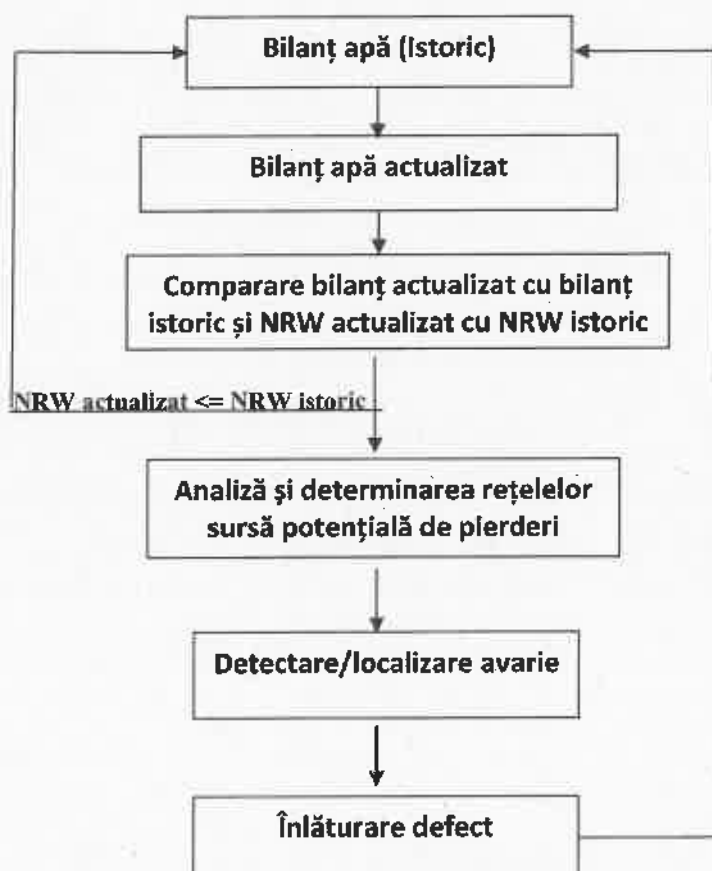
Bilanț apă (Istoric)

Bilanț apă actualizat

Comparare bilanț actualizat cu bilanț istoric și NRW actualizat cu NRW istoric

NRW actualizat <= NRW istoric

Analiză și determinarea rețelelor sursă potențială de pierderi

Detectare/localizare avarie

Înlăturare defect